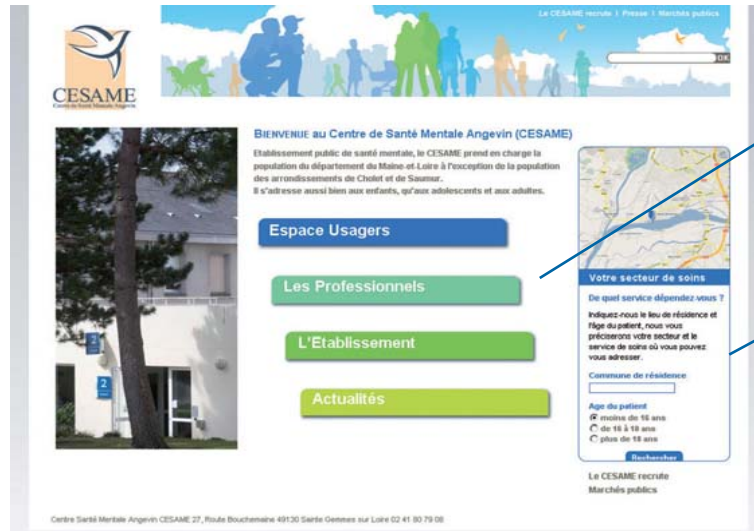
Le CESAME recrute | Presse | Marchés publics

OK

CESAME
Centre de Santé Mentale Angevin

BIENVENUE au Centre de Santé Mentale Angevin (CESAME)

Etablissement public de santé mentale, le CESAME prend en charge la population du département du Maine-et-Loire à l'exception de la population des arrondissements de Cholet et de Saumur.
Il s'adresse aussi bien aux enfants, qu'aux adolescents et aux adultes.

Espace Usagers

Les Professionnels

L'Etablissement

Actualités

Votre secteur de soins

De quel service dépendez-vous ?

Indiquez-nous le lieu de résidence et l'âge du patient, nous vous préciserons votre secteur et le service de soins où vous pouvez vous adresser.

Commune de résidence

Age du patient
moins de 16 ans
de 16 à 18 ans
plus de 18 ans

Rechercher

Le CESAME recrute
Marchés publics

Centre Santé Mentale Angevin CESAME 27, Route Bouchemaine 49130 Sainte Gemmes sur Loire 02 41 80 79 00